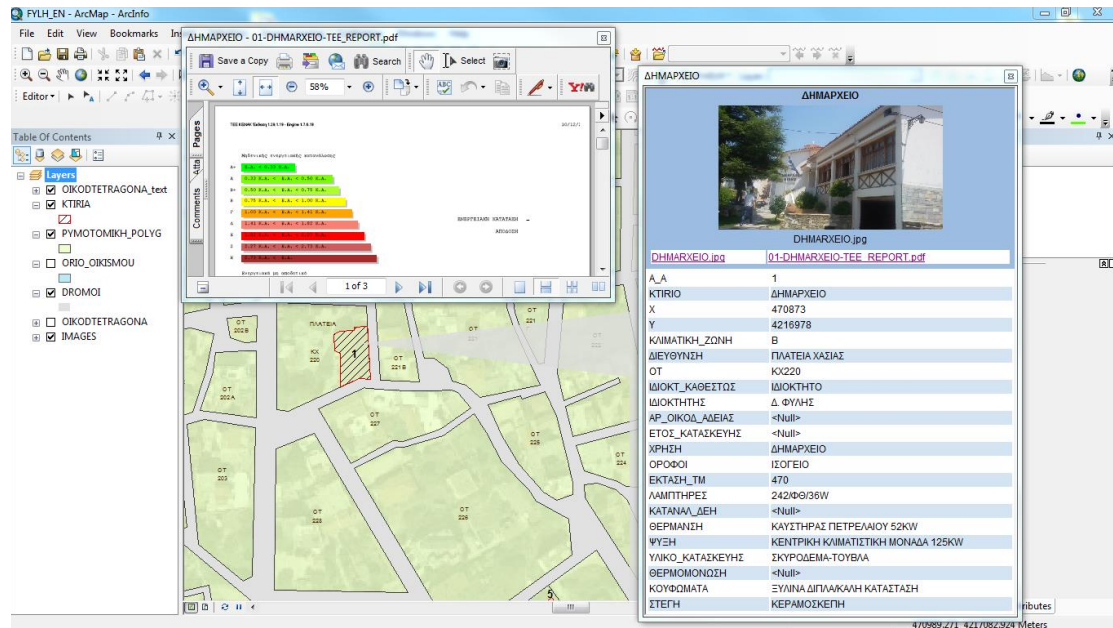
FYLH_EN - ArcMap - ArcInfo

File Edit View Bookmarks Ins

Editor ▾

Table Of Contents

Layers
OIKODTETRAGONA_text
KTIRIA
PYMOTOMIKH_POLYG
ORIO_OIKISMOU
DROMOI
OIKODTETRAGONA
IMAGES

ΔΗΜΑΡΧΕΙΟ - 01-DHMARXEIO-TEE_REPORT.pdf

Save a Copy Search Select

58%

Pages Atta Comments

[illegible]

ΕΝΕΡΓΕΙΑΚΗ ΚΑΤΑΤΑΞΗ

1 of 3

ΠΛΑΤΕΙΑ

OT 202B

KX 220

OT 221B

OT 221

OT 202A

OT 227

OT 225

OT 224

OT 223

OT 226

OT 203

1

5

ΔΗΜΑΡΧΕΙΟ

ΔΗΜΑΡΧΕΙΟ

DHMARXEIO.jpg

DHMARXEIO.jpg 01-DHMARXEIO-TEE_REPORT.pdf

| A_A | 1 |
|---|---|
| KTIRIO | ΔΗΜΑΡΧΕΙΟ |
| X | 470873 |
| Y | 4216978 |
| ΚΛΙΜΑΤΙΚΗ_ΖΩΝΗ | B |
| ΔΙΕΥΘΥΝΣΗ | ΠΛΑΤΕΙΑ ΧΑΣΙΑΣ |
| OT | KX220 |
| ΙΔΙΟΚΤ_ΚΑΘΕΣΤΩΣ | ΙΔΙΟΚΤΗΤΟ |
| ΙΔΙΟΚΤΗΤΗΣ | Δ. ΦΥΛΗΣ |
| ΑΡ_ΟΙΚΟΔ_ΑΔΕΙΑΣ | <Null> |
| ΕΤΟΣ_ΚΑΤΑΣΚΕΥΗΣ | <Null> |
| ΧΡΗΣΗ | ΔΗΜΑΡΧΕΙΟ |
| ΟΡΟΦΟΙ | ΙΣΟΓΕΙΟ |
| ΕΚΤΑΣΗ_ΤΜ | 470 |
| ΛΑΜΠΤΗΡΕΣ | 242/ΦΘ/36W |
| ΚΑΤΑΝΑΛ_ΔΕΗ | <Null> |
| ΘΕΡΜΑΝΣΗ | ΚΑΥΣΤΗΡΑΣ ΠΕΤΡΕΛΑΙΟΥ 52KW |
| ΨΥΞΗ | ΚΕΝΤΡΙΚΗ ΚΛΙΜΑΤΙΣΤΙΚΗ ΜΟΝΑΔΑ 125KW |
| ΥΛΙΚΟ_ΚΑΤΑΣΚΕΥΗΣ | ΣΚΥΡΟΔΕΜΑ-ΤΟΥΒΛΑ |
| ΘΕΡΜΟΜΟΝΩΣΗ | <Null> |
| ΚΟΥΦΩΜΑΤΑ | ΞΥΛΙΝΑ ΔΙΠΛΑ/ΚΑΛΗ ΚΑΤΑΣΤΑΣΗ |
| ΣΤΕΓΗ | ΚΕΡΑΜΟΣΚΕΠΗ |

ributes

470989.271 4217082.924 Meters